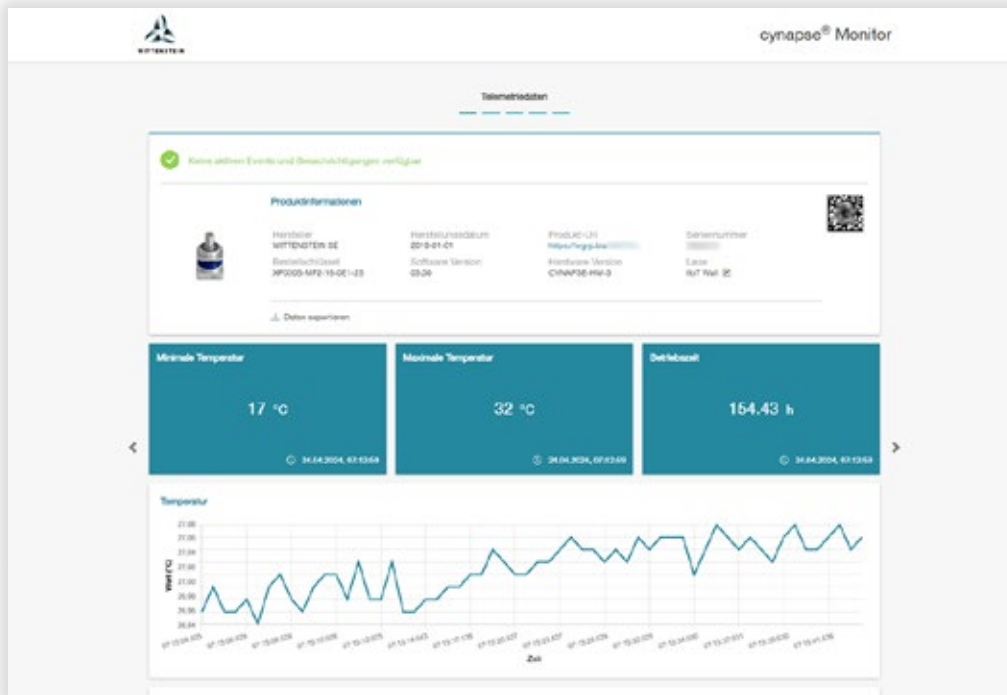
WITTENSTEIN

cynapse® Monitor

Telemetriedaten

Keine aktiven Events und Benachrichtigungen verfügbar

Produktinformationen

Hersteller
WITTENSTEIN SE

Herstellungsdatum
2018-01-01

Produkt-Url
https://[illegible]

Seriennummer
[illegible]

Bestellschlüssel
XP000S-MF2-10-0E1-23

Software Version
03.26

Hardware Version
CYNAPSE-HW-3

Lace
IIoT Wall

Daten exportieren

Minimale Temperatur

17 °C

24.04.2024, 07:13:53

Maximale Temperatur

32 °C

24.04.2024, 07:13:53

Betriebszeit

154.43 h

24.04.2024, 07:13:53

Temperatur

Wert (°C)

Zeit